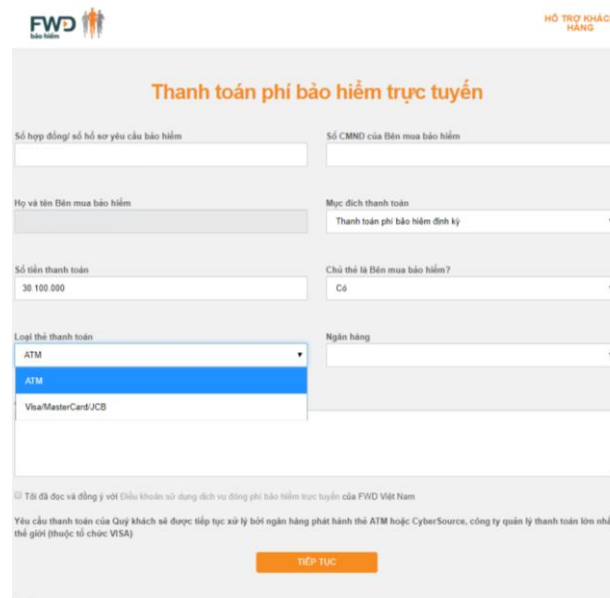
FWD bảo hiểm

HỖ TRỢ KHÁCH HÀNG

Thanh toán phí bảo hiểm trực tuyến

Số hợp đồng/ số hồ sơ yêu cầu bảo hiểm

Số CMND của Bên mua bảo hiểm

Họ và tên Bên mua bảo hiểm

Mục đích thanh toán

Thanh toán phí bảo hiểm định kỳ

Số tiền thanh toán

30.100.000

Chủ thẻ là Bên mua bảo hiểm?

Có

Loại thẻ thanh toán

ATM

ATM

Visa/MasterCard/JCB

Ngân hàng

Tôi đã đọc và đồng ý với Điều khoản sử dụng dịch vụ đóng phí bảo hiểm trực tuyến của FWD Việt Nam

Yêu cầu thanh toán của Quý khách sẽ được tiếp tục xử lý bởi ngân hàng phát hành thẻ ATM hoặc CyberSource, công ty quản lý thanh toán lớn nhất thế giới (thuộc tổ chức VISA)

TIẾP TỤC